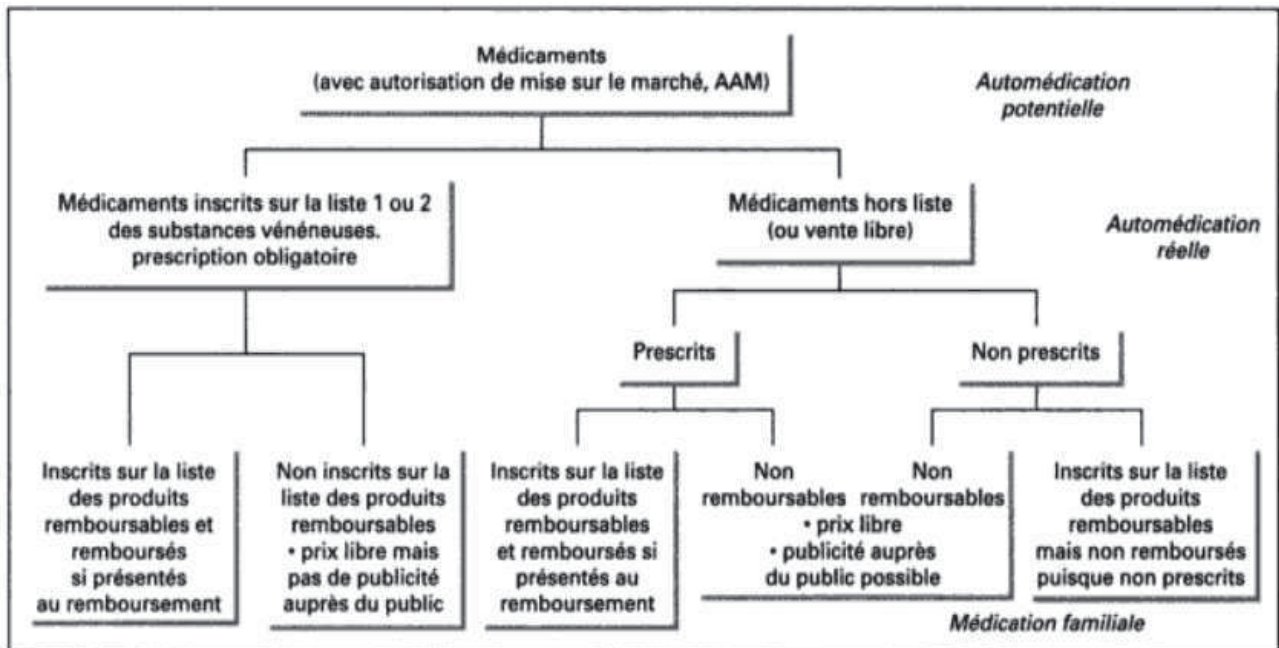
Médicaments
(avec autorisation de mise sur le marché, AAM)

Automédication potentielle

Médicaments inscrits sur la liste 1 ou 2 des substances vénéneuses. prescription obligatoire

Médicaments hors liste (ou vente libre)

Automédication réelle

Prescrits

Non prescrits

Inscrits sur la liste des produits remboursables et remboursés si présentés au remboursement

Non inscrits sur la liste des produits remboursables
• prix libre mais pas de publicité auprès du public

Inscrits sur la liste des produits remboursables et remboursés si présentés au remboursement

Non remboursables

Non remboursables
• prix libre
• publicité auprès du public possible

Inscrits sur la liste des produits remboursables mais non remboursés puisque non prescrits

Médication familiale